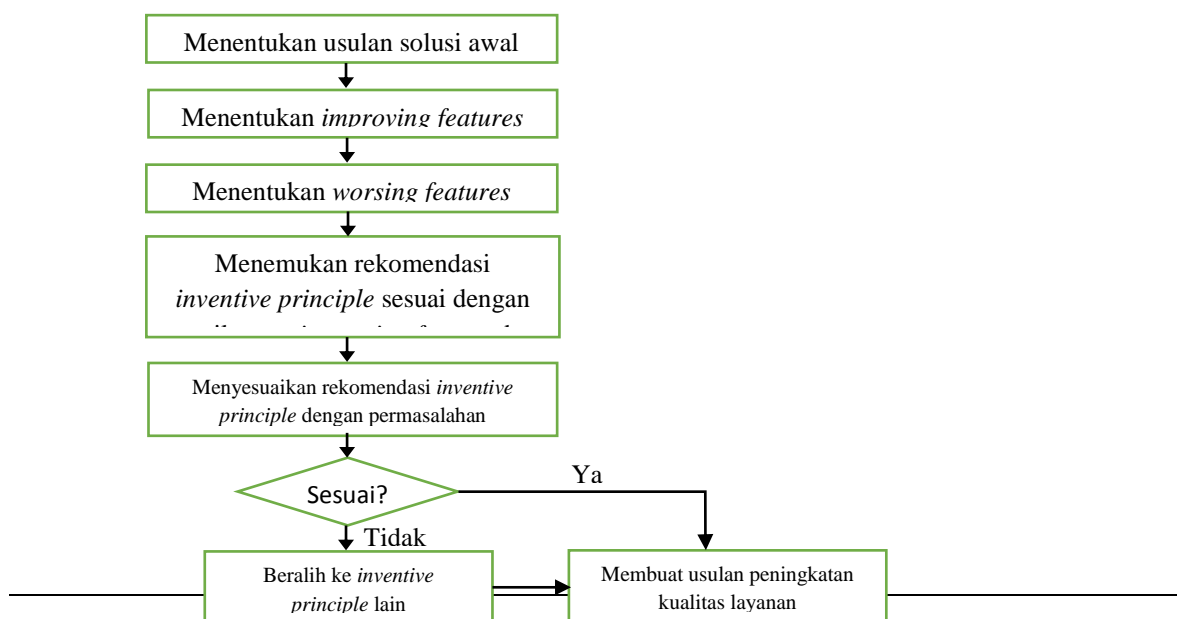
Menentukan usulan solusi awal

Menentukan *improving features*

Menentukan *worsing features*

Menemukan rekomendasi *inventive principle* sesuai dengan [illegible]

Menyesuaikan rekomendasi *inventive principle* dengan permasalahan

Sesuai?

Ya

Tidak

Beralih ke *inventive principle* lain

Membuat usulan peningkatan kualitas layanan